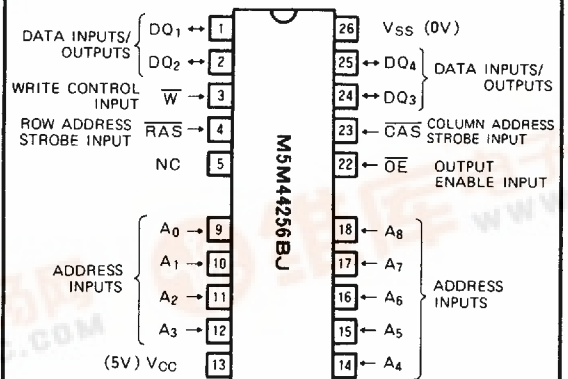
DATA INPUTS/ OUTPUTS
$DQ_1$ 1
$DQ_2$ 2
WRITE CONTROL INPUT
$\overline{W}$ 3
ROW ADDRESS STROBE INPUT
$\overline{RAS}$ 4
NC 5
ADDRESS INPUTS
$A_0$ 9
$A_1$ 10
$A_2$ 11
$A_3$ 12
(5V) $V_{CC}$ 13

M5M44256BJ

26 $V_{SS}$ (0V)
25 $DQ_4$
24 $DQ_3$
DATA INPUTS/ OUTPUTS
23 $\overline{CAS}$ COLUMN ADDRESS STROBE INPUT
22 $\overline{OE}$ OUTPUT ENABLE INPUT
18 $A_8$
17 $A_7$
16 $A_6$
15 $A_5$
14 $A_4$
ADDRESS INPUTS